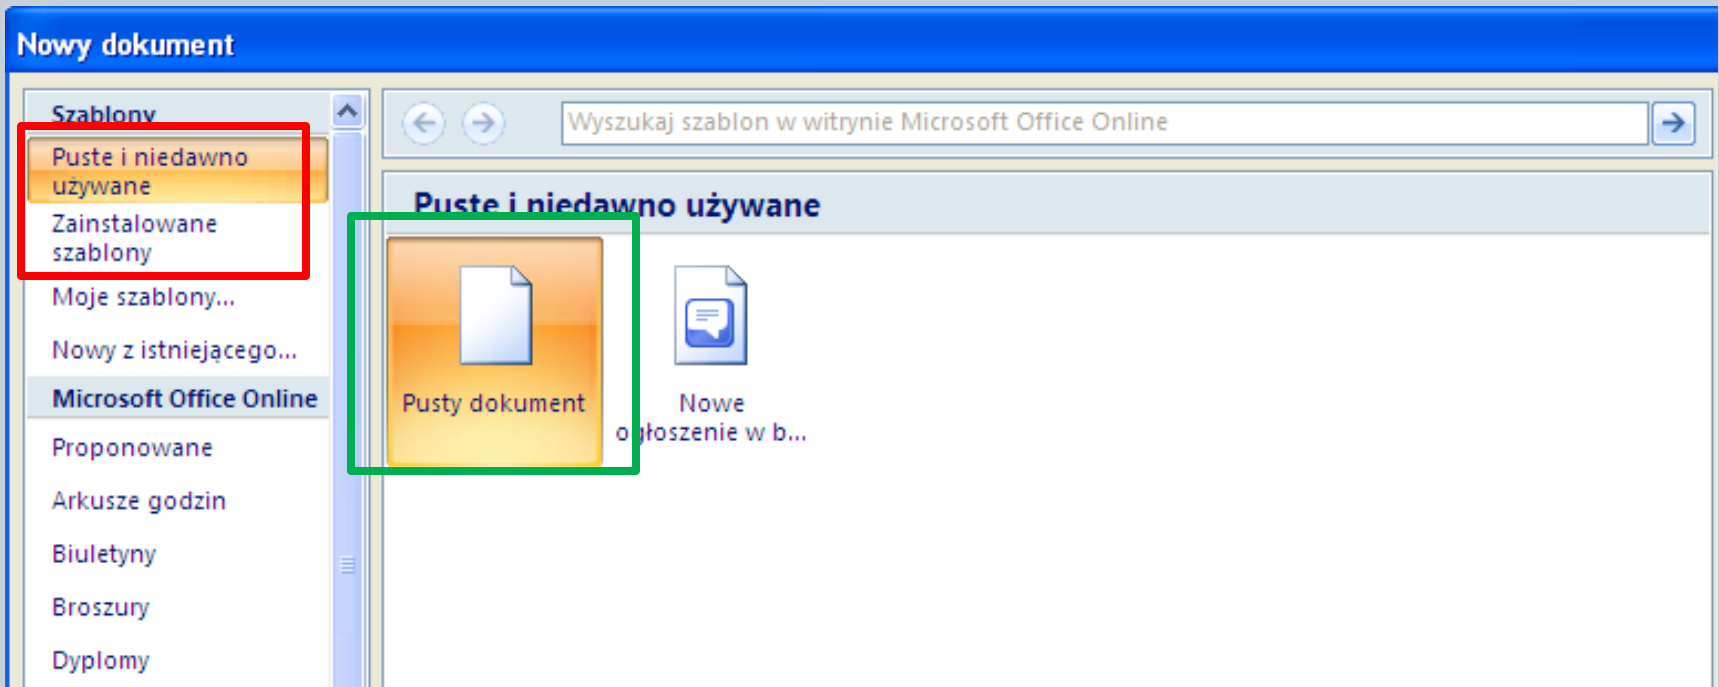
Nowy dokument

Szablony

Puste i niedawno używane

Zainstalowane szablony

Moje szablony...

Nowy z istniejącego...

Microsoft Office Online

Proponowane

Arkusze godzin

Biuletyny

Broszury

Dyplomy

Wyszukaj szablon w witrynie Microsoft Office Online

Puste i niedawno używane

Pusty dokument

Nowe ogłoszenie w b...